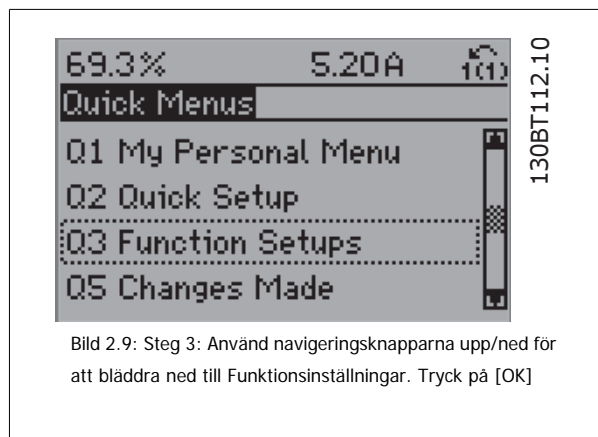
69.3% 5.20A 1(1)

Quick Menus

Q1 My Personal Menu

Q2 Quick Setup

Q3 Function Setups

Q5 Changes Made

130BT112.10

Bild 2.9: Steg 3: Använd navigeringsknapparna upp/ned för att bläddra ned till Funktionsinställningar. Tryck på [OK]